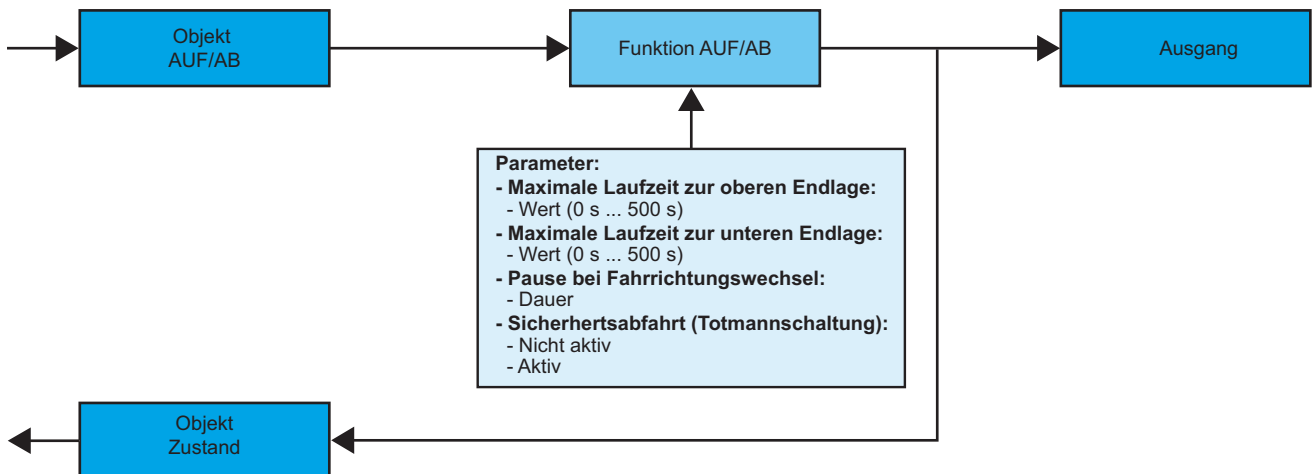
Objekt
AUF/AB

Funktion AUF/AB

Ausgang

Parameter:
- Maximale Laufzeit zur oberen Endlage:
- Wert (0 s ... 500 s)
- Maximale Laufzeit zur unteren Endlage:
- Wert (0 s ... 500 s)
- Pause bei Fahrrichtungswechsel:
- Dauer
- Sicherhertsabfahrt (Totmannschaltung):
- Nicht aktiv
- Aktiv

Objekt
Zustand